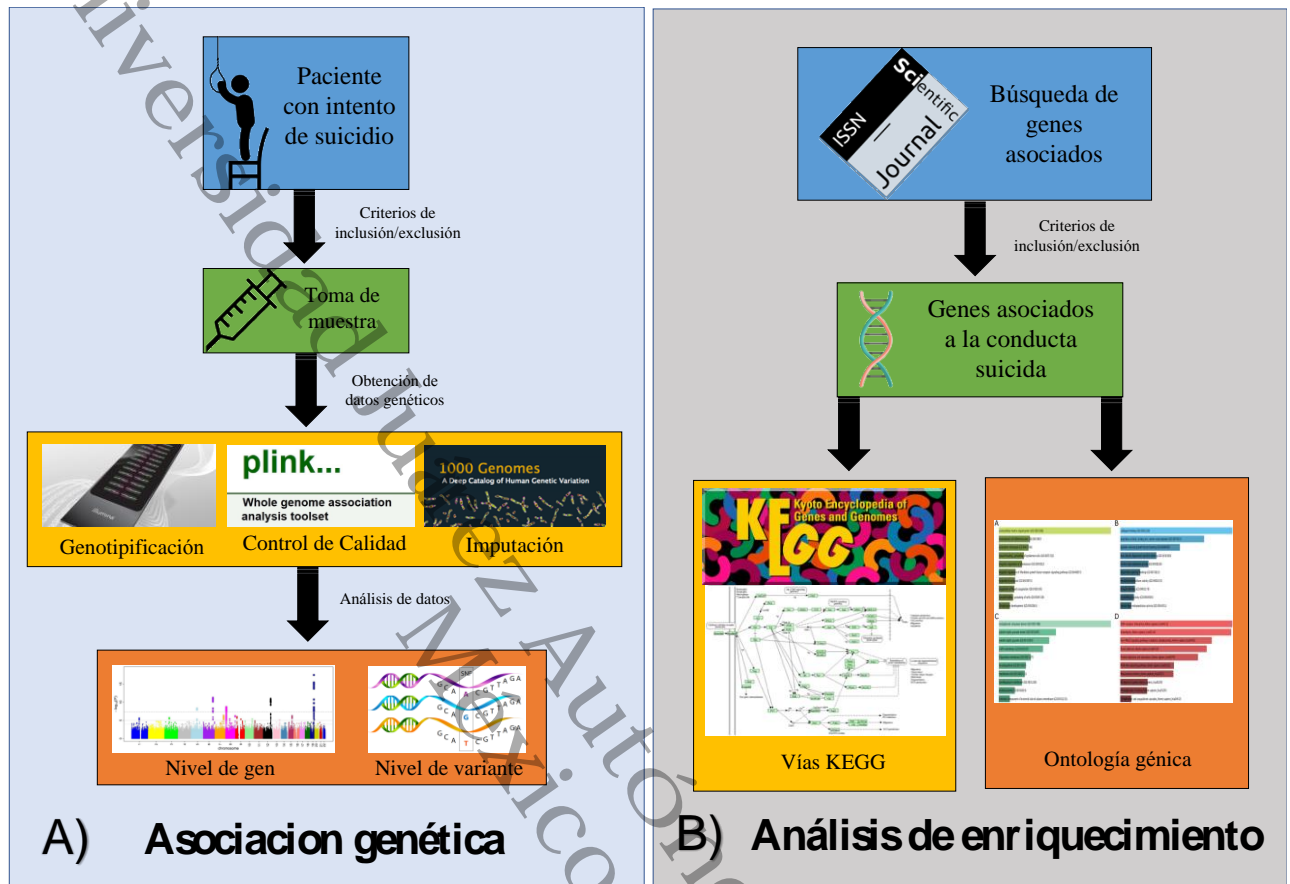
Paciente con intento de suicidio

Criterios de inclusión/exclusión

Toma de muestra

Obtención de datos genéticos

plink...
Whole genome association analysis toolset

1000 Genomes
A Deep Catalog of Human Genetic Variation

Genotipificación

Control de Calidad

Imputación

Análisis de datos

SNP
GCAACGTTAGA
GCAGCGTTAGA
GCATCGTTAGA

Nivel de gen

Nivel de variante

A) Asociacion genética

ISSN
Scientific
Journal

Búsqueda de genes asociados

Criterios de inclusión/exclusión

Genes asociados a la conducta suicida

KEGG
Kyoto Encyclopedia of Genes and Genomes

Vías KEGG

A
B
C
D

Ontología génica

B) Análisis de enriquecimiento

Universidad Juárez Autónoma de México